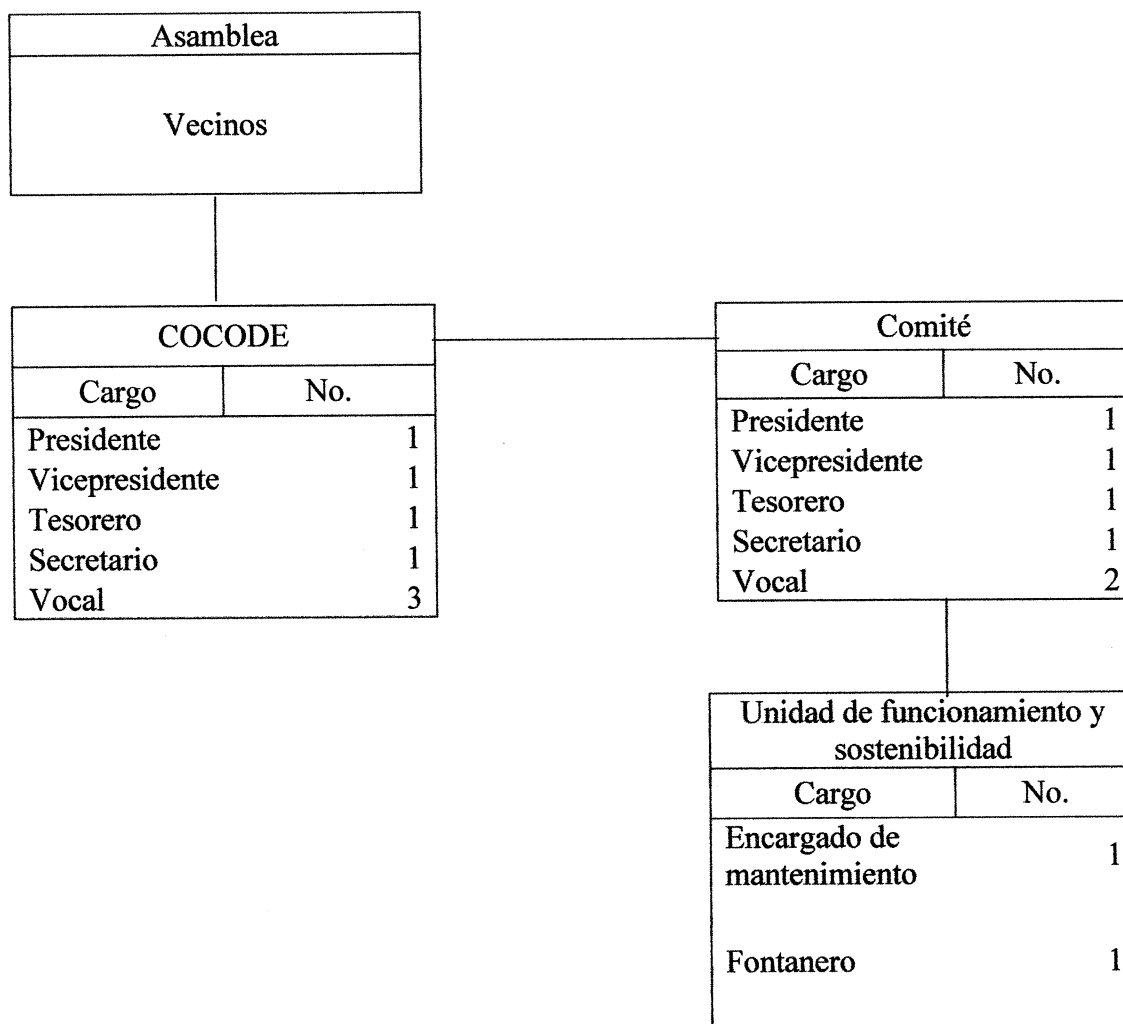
Asamblea

Vecinos

COCODE

| Cargo | No. |
|---|---|
| Presidente | 1 |
| Vicepresidente | 1 |
| Tesorero | 1 |
| Secretario | 1 |
| Vocal | 3 |

Comité

| Cargo | No. |
|---|---|
| Presidente | 1 |
| Vicepresidente | 1 |
| Tesorero | 1 |
| Secretario | 1 |
| Vocal | 2 |

Unidad de funcionamiento y sostenibilidad

| Cargo | No. |
|---|---|
| Encargado de mantenimiento | 1 |
| Fontanero | 1 |